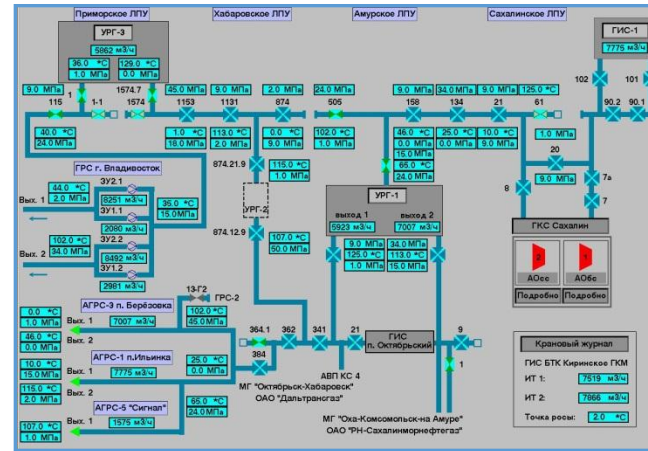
Приморское ЛПУ
Хабаровское ЛПУ
Амурское ЛПУ
Сахалинское ЛПУ

УРГ-3
5862 м3/ч
36.0 °C
1.0 МПа
129.0 °C
0.0 МПа

ГИС-1
7775 м3/ч

9.0 МПа
115
1-1
1574.7
1574
45.0 МПа
1153
9.0 МПа
1131
2.0 МПа
874
24.0 МПа
505
9.0 МПа
158
34.0 МПа
134
9.0 МПа
21
125.0 °C
61
102
101
90.2
90.1

40.0 °C
24.0 МПа
1.0 °C
18.0 МПа
113.0 °C
24.0 МПа
0.0 °C
9.0 МПа
102.0 °C
24.0 МПа
46.0 °C
0.0 МПа
15.0 МПа
25.0 °C
0.0 МПа
10.0 °C
9.0 МПа
1.0 МПа
65.0 °C
24.0 МПа

ГРС г. Владивосток
874.21.9
115.0 °C
1.0 МПа
20
9.0 МПа
8
7а
7

ЗУ2.1
44.0 °C
2.0 МПа
8251 м3/ч
35.0 °C
15.0 МПа
ЗУ1.1
2080 м3/ч
Вых. 1
УРГ-2
УРГ-1
выход 1
выход 2
5923 м3/ч
7007 м3/ч
ГКС Сахалин

ЗУ2.2
102.0 °C
34.0 МПа
8492 м3/ч
ЗУ1.2
2981 м3/ч
Вых. 2
874.12.9
107.0 °C
50.0 МПа
9.0 МПа
125.0 °C
1.0 МПа
34.0 МПа
113.0 °C
15.0 МПа
АОсс
АОбс
Подробно
Подробно

13-Г2
ГРС-2
АГРС-3 п. Берёзовка
0.0 °C
1.0 МПа
Вых. 1
7007 м3/ч
102.0 °C
45.0 МПа
46.0 °C
0.0 МПа
Вых. 2
364.1
362
341
21
ГИС
п. Октябрьский
9
1
Крановый журнал
АГРС-1 п.Ильинка
10.0 °C
15.0 МПа
Вых. 1
7775 м3/ч
25.0 °C
0.0 МПа
384
АВП КС 4
ГИС БТК Киринское ГКМ
ИТ 1:
7519 м3/ч
115.0 °C
2.0 МПа
Вых. 2
МГ "Октябрьск-Хабаровск"
ОАО "Дальтрансгаз"
ИТ 2:
7866 м3/ч
АГРС-5 "Сигнал"
65.0 °C
24.0 МПа
Точка росы:
2.0 °C
107.0 °C
1.0 МПа
Вых. 1
1575 м3/ч
МГ "Оха-Комсомольск-на Амуре"
ОАО "РН-Сахалинморнефтегаз"